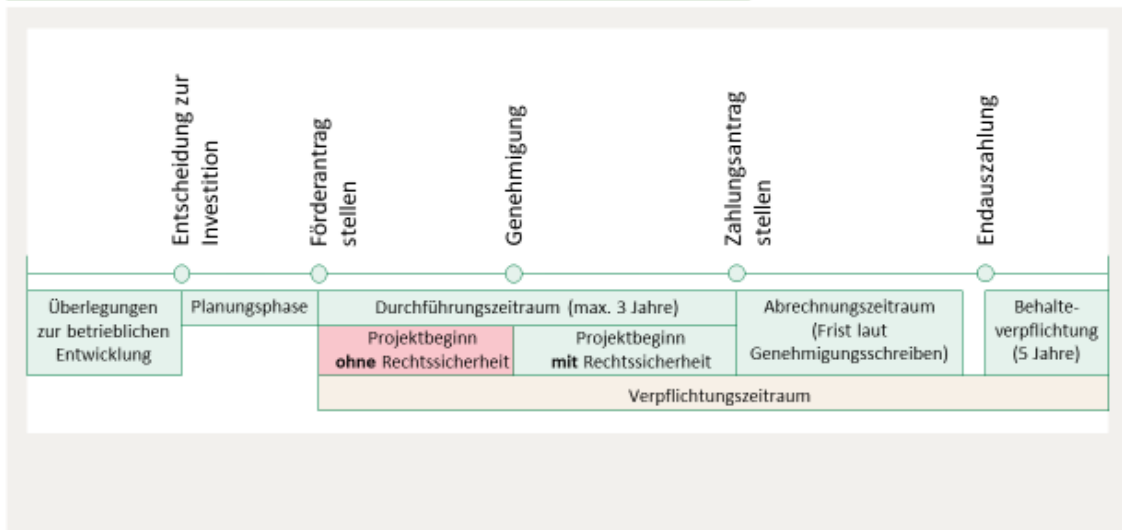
Entscheidung zur Investition

Förderantrag stellen

Genehmigung

Zahlungsantrag stellen

Endauszahlung

Überlegungen zur betrieblichen Entwicklung

Planungsphase

Durchführungszeitraum (max. 3 Jahre)

Projektbeginn **ohne** Rechtssicherheit

Projektbeginn **mit** Rechtssicherheit

Abrechnungszeitraum (Frist laut Genehmigungsschreiben)

Behalteverpflichtung (5 Jahre)

Verpflichtungszeitraum